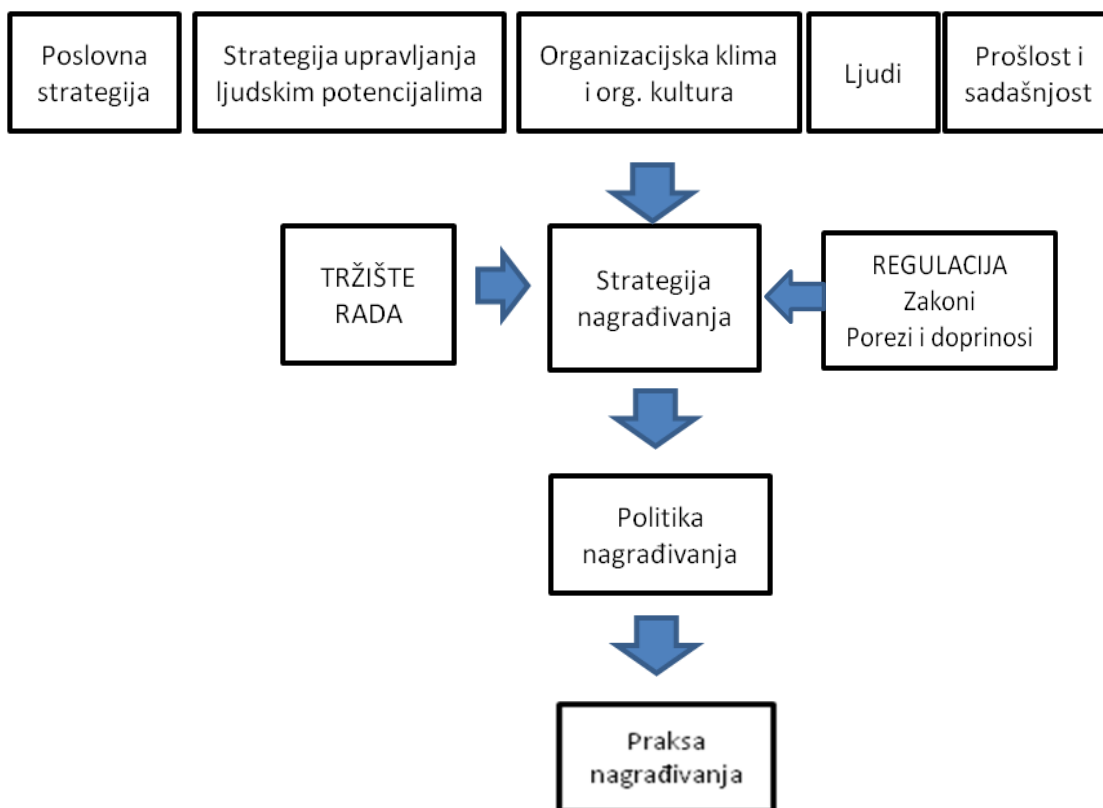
Poslovna strategija

Strategija upravljanja ljudskim potencijalima

Organizacijska klima i org. kultura

Ljudi

Prošlost i sadašnjost

TRŽIŠTE RADA

Strategija nagrađivanja

REGULACIJA
Zakoni
Porezi i doprinosi

Politika nagrađivanja

Praksa nagrađivanja